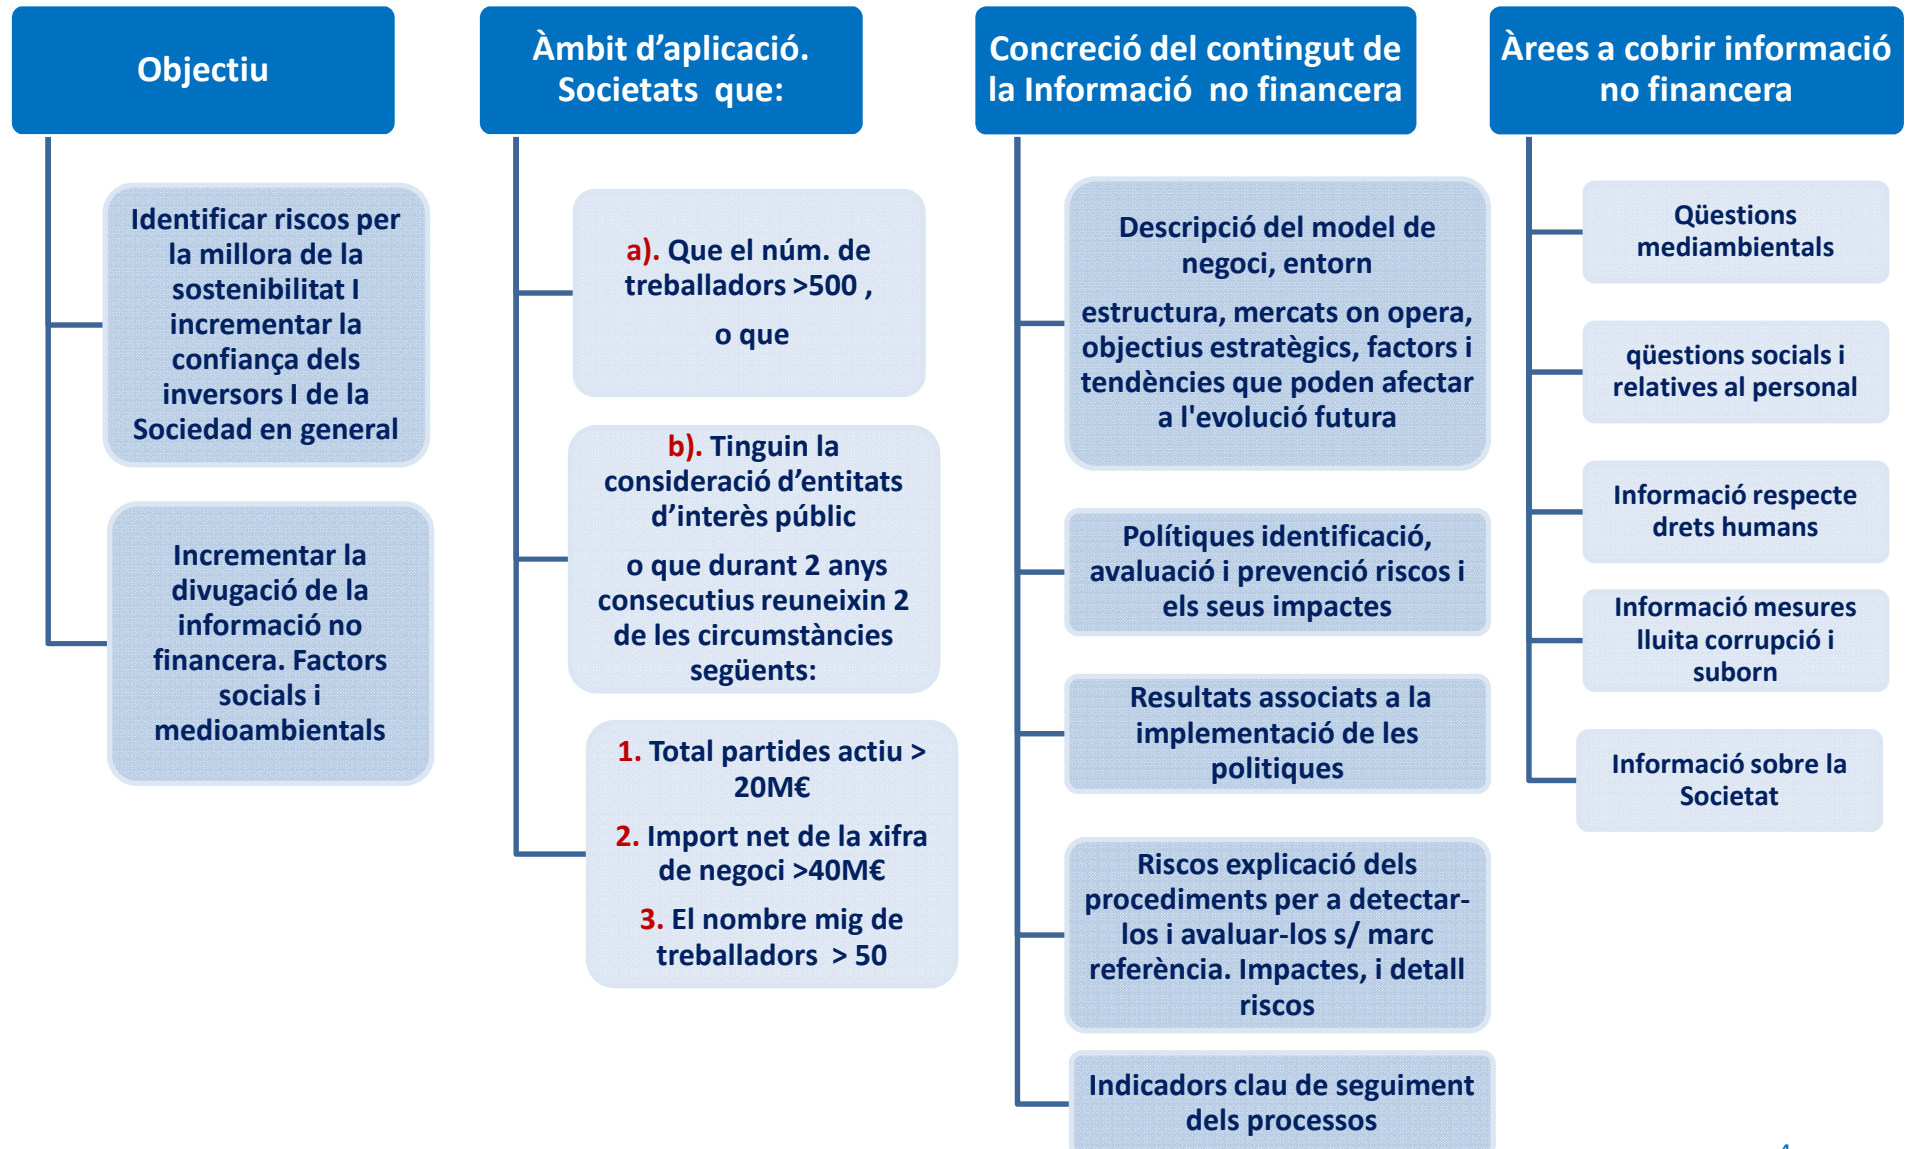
Objectiu

Identificar riscos per la millora de la sostenibilitat I incrementar la confiança dels inversors I de la Sociedad en general

Incrementar la divugació de la informació no financera. Factors socials i medioambientals

Àmbit d'aplicació. Societats que:

a). Que el núm. de treballadors >500 ,

o que

b). Tinguin la consideració d'entitats d'interès públic

o que durant 2 anys consecutius reuneixin 2 de les circumstàncies següents:

1. Total partides actiu > 20M€

2. Import net de la xifra de negoci >40M€

3. El nombre mig de treballadors > 50

Concreció del contingut de la Informació no financera

Descripció del model de negoci, entorn

estructura, mercats on opera, objectius estratègics, factors i tendències que poden afectar a l'evolució futura

Polítiques identificació, avaluació i prevenció riscos i els seus impactes

Resultats associats a la implementació de les politiques

Riscos explicació dels procediments per a detectar-los i avaluar-los s/ marc referència. Impactes, i detall riscos

Indicadors clau de seguiment dels processos

Àrees a cobrir informació no financera

Qüestions mediambientals

qüestions socials i relatives al personal

Informació respecte drets humans

Informació mesures lluita corrupció i suborn

Informació sobre la Societat